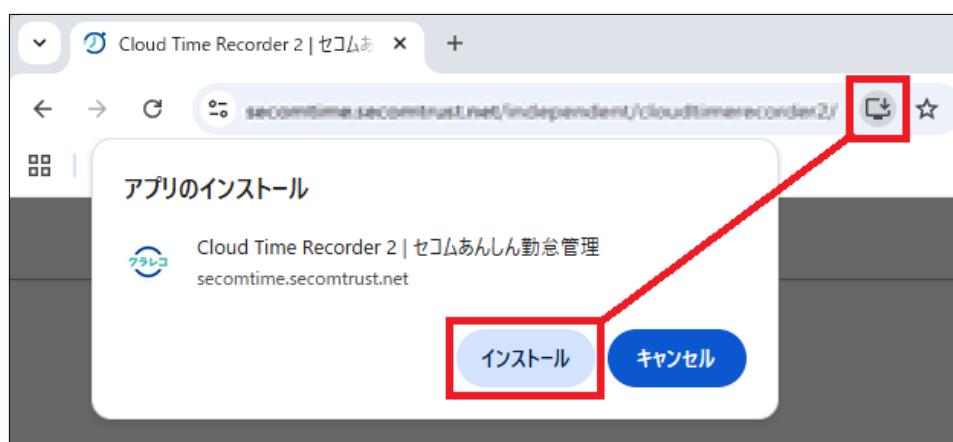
Cloud Time Recorder 2 | セコムあ ×
+
secomtime.secomtrust.net/independent/cloudtimerecorder2/

アプリのインストール

クラレコ
Cloud Time Recorder 2 | セコムあんしん勤怠管理
secomtime.secomtrust.net

インストール
キャンセル